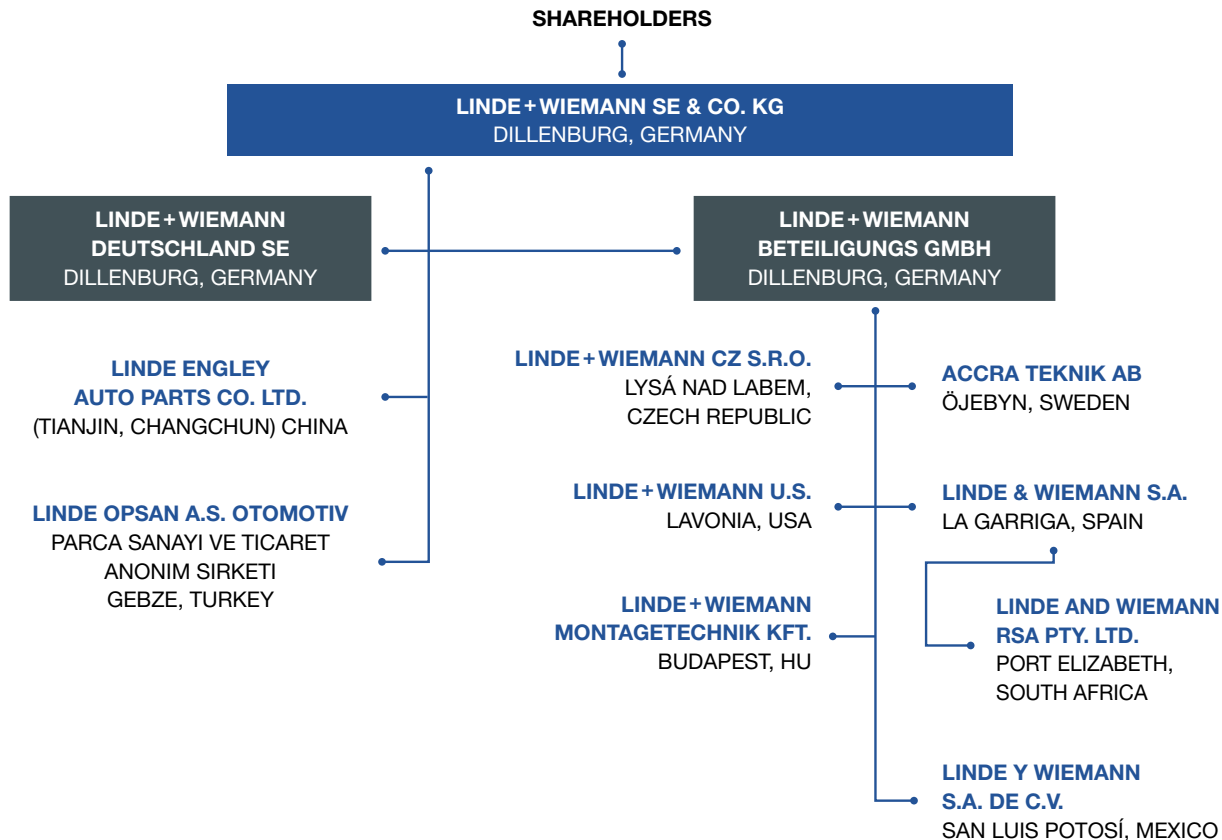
SHAREHOLDERS

LINDE + WIEMANN SE & CO. KG
DILLENBURG, GERMANY

LINDE + WIEMANN
DEUTSCHLAND SE
DILLENBURG, GERMANY

LINDE + WIEMANN
BETEILIGUNGS GMBH
DILLENBURG, GERMANY

LINDE ENGLEY
AUTO PARTS CO. LTD.
(TIANJIN, CHANGCHUN) CHINA

LINDE OPSAN A.S. OTOMOTIV
PARCA SANAYI VE TICARET
ANONIM SIRKETI
GEBZE, TURKEY

LINDE + WIEMANN CZ S.R.O.
LYSÁ NAD LABEM,
CZECH REPUBLIC

ACCRA TEKNIK AB
ÖJEBYN, SWEDEN

LINDE + WIEMANN U.S.
LAVONIA, USA

LINDE & WIEMANN S.A.
LA GARRIGA, SPAIN

LINDE + WIEMANN
MONTAGETECHNIK KFT.
BUDAPEST, HU

LINDE AND WIEMANN
RSA PTY. LTD.
PORT ELIZABETH,
SOUTH AFRICA

LINDE Y WIEMANN
S.A. DE C.V.
SAN LUIS POTOSÍ, MEXICO